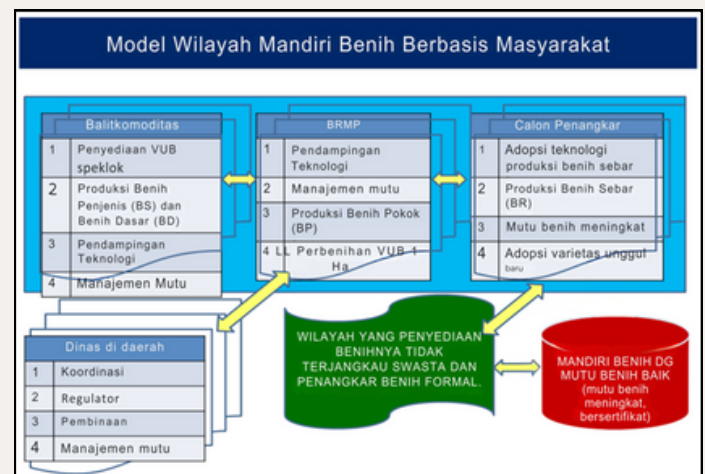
Model Wilayah Mandiri Benih Berbasis Masyarakat

Balitkomoditas

| | |
|---|---|
| 1 | Penyediaan VUB speklok |
| 2 | Produksi Benih Penjenis (BS) dan Benih Dasar (BD) |
| 3 | Pendampingan Teknologi |
| 4 | Manajemen Mutu |

BRMP

| | |
|---|---|
| 1 | Pendampingan Teknologi |
| 2 | Manajemen mutu |
| 3 | Produksi Benih Pokok (BP) |
| 4 | LL Perbenihan VUB 1 Ha |

Calon Penangkar

| | |
|---|---|
| 1 | Adopsi teknologi produksi benih sebar |
| 2 | Produksi Benih Sebar (BR) |
| 3 | Mutu benih meningkat |
| 4 | Adopsi varietas unggul baru |

Dinas di daerah

| | |
|---|---|
| 1 | Koordinasi |
| 2 | Regulator |
| 3 | Pembinaan |
| 4 | Manajemen mutu |

WILAYAH YANG PENYEDIAAN BENIHNYA TIDAK TERJANGKAU SWASTA DAN PENANGKAR BENIH FORMAL.

MANDIRI BENIH DG MUTU BENIH BAIK (mutu benih meningkat, bersertifikat)